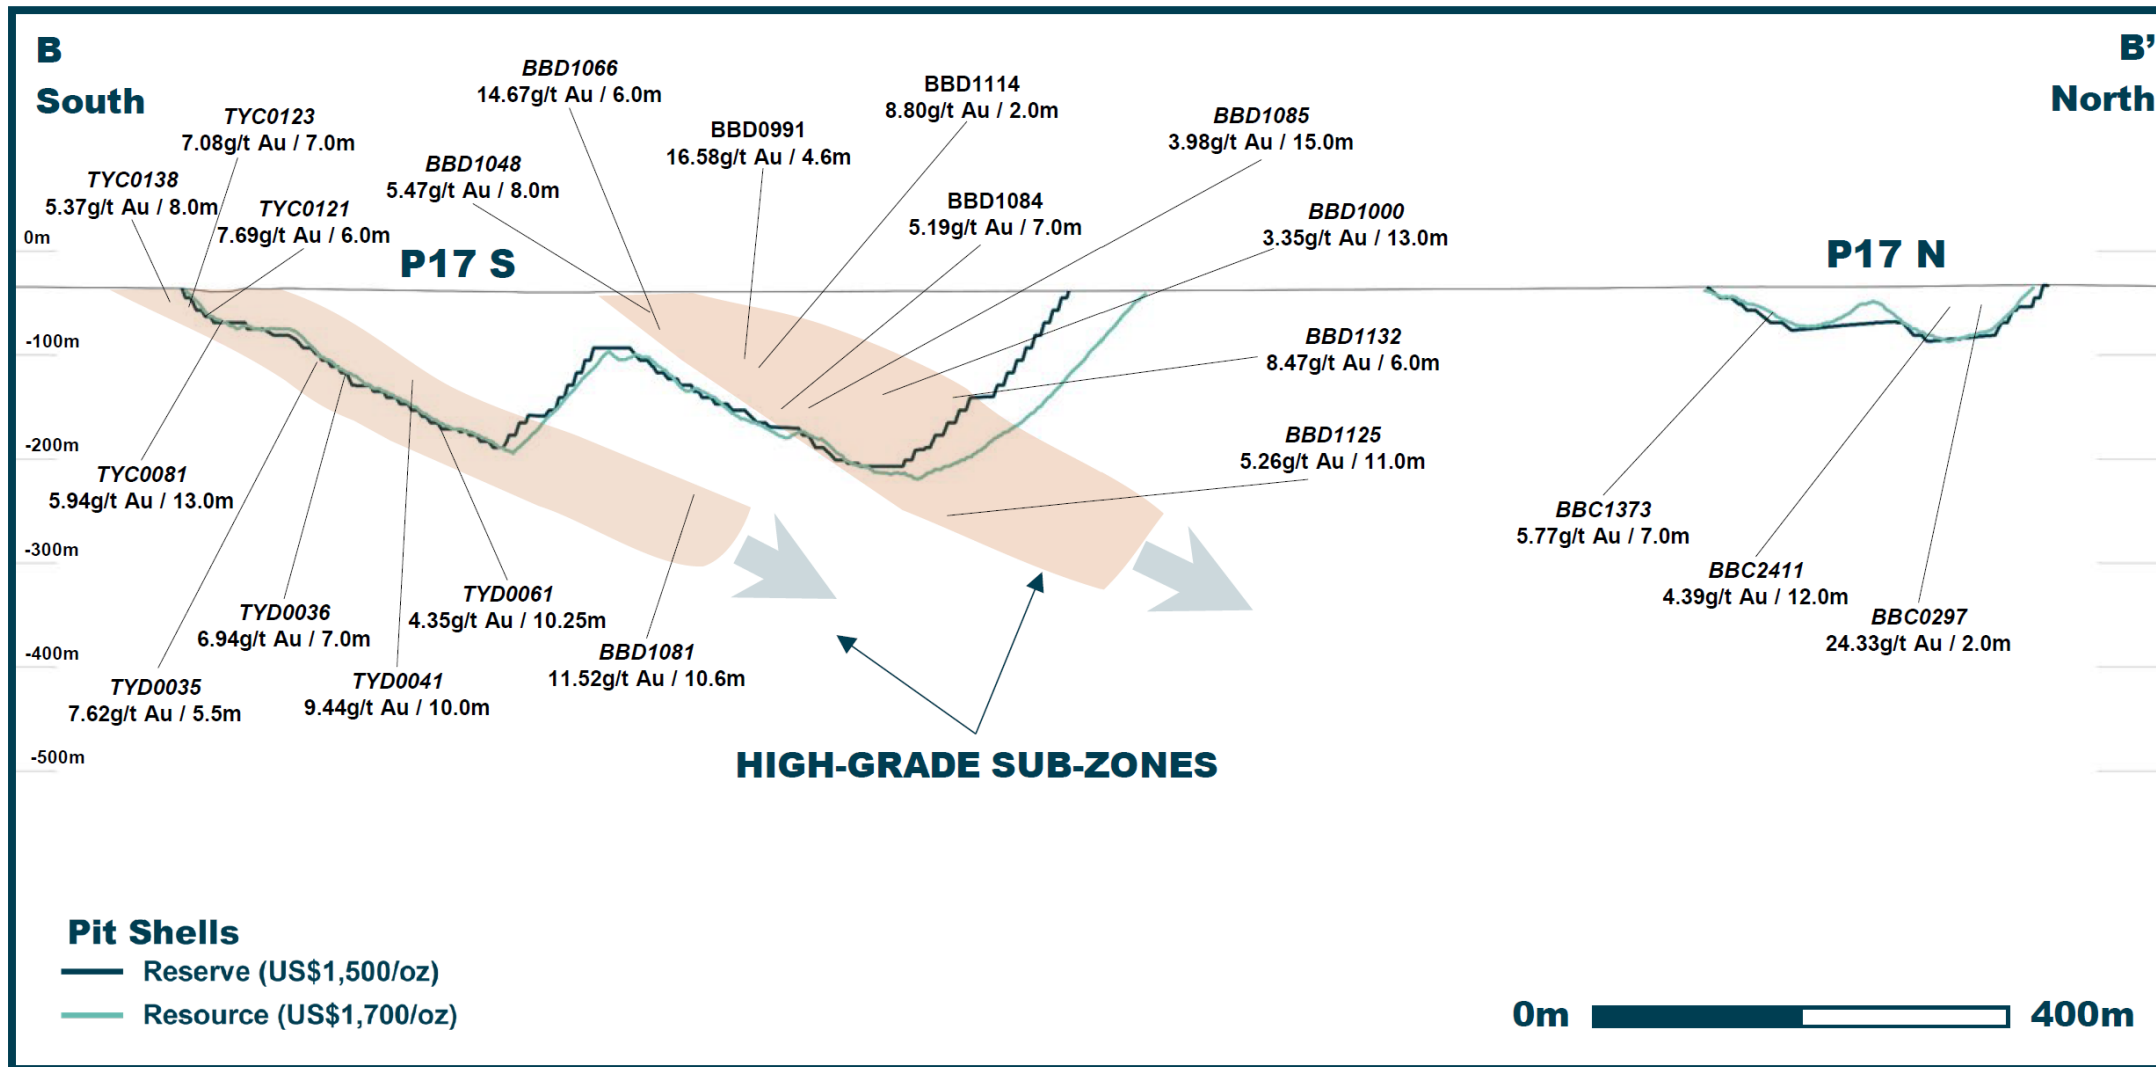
B
South

B'
North

TYC0138
5.37g/t Au / 8.0m

TYC0123
7.08g/t Au / 7.0m

TYC0121
7.69g/t Au / 6.0m

BBD1048
5.47g/t Au / 8.0m

BBD1066
14.67g/t Au / 6.0m

BBD0991
16.58g/t Au / 4.6m

BBD1114
8.80g/t Au / 2.0m

BBD1084
5.19g/t Au / 7.0m

BBD1085
3.98g/t Au / 15.0m

BBD1000
3.35g/t Au / 13.0m

P17 S

P17 N

0m

-100m

-200m

-300m

-400m

-500m

BBD1132
8.47g/t Au / 6.0m

BBD1125
5.26g/t Au / 11.0m

TYC0081
5.94g/t Au / 13.0m

BBC1373
5.77g/t Au / 7.0m

BBC2411
4.39g/t Au / 12.0m

BBC0297
24.33g/t Au / 2.0m

TYD0036
6.94g/t Au / 7.0m

TYD0061
4.35g/t Au / 10.25m

BBD1081
11.52g/t Au / 10.6m

TYD0035
7.62g/t Au / 5.5m

TYD0041
9.44g/t Au / 10.0m

HIGH-GRADE SUB-ZONES

Pit Shells
Reserve (US$1,500/oz)
Resource (US$1,700/oz)

0m 400m